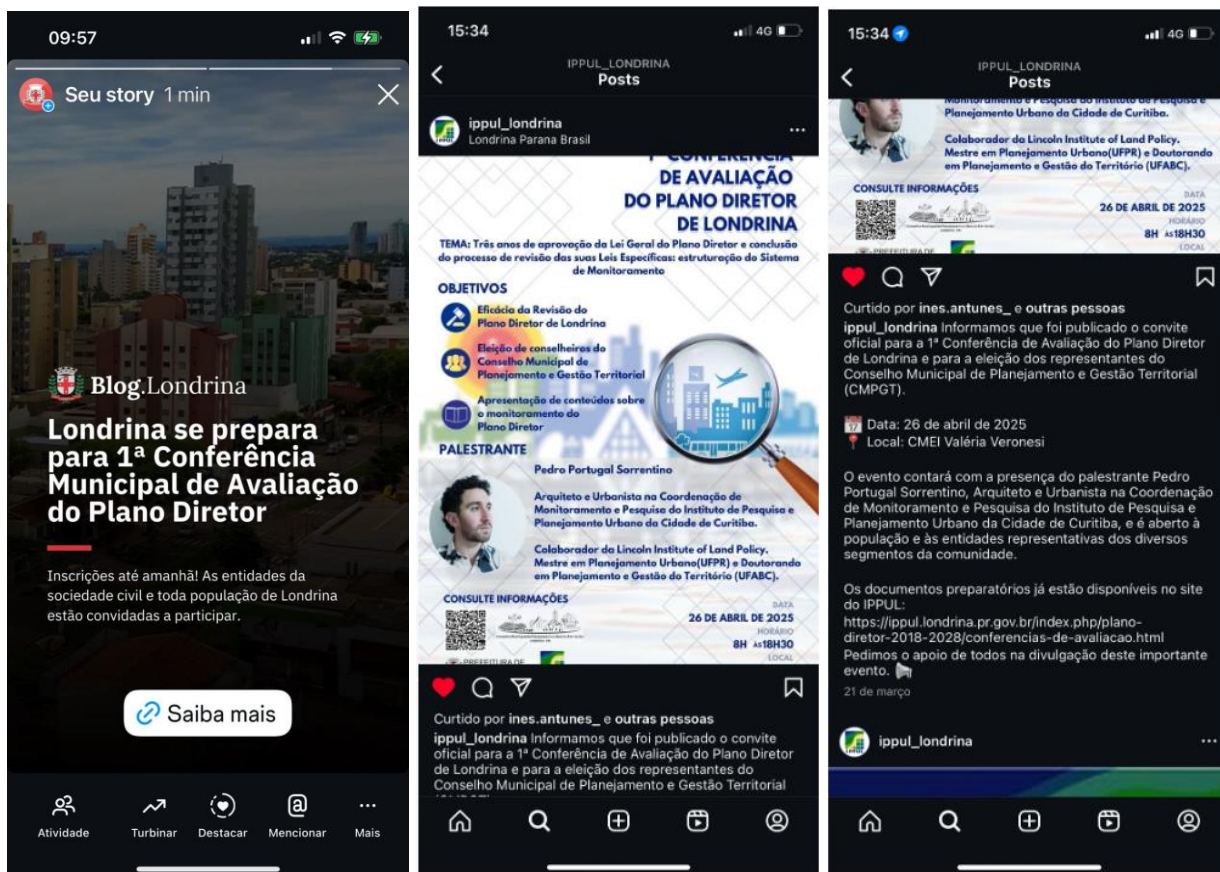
09:57

Seu story 1 min

Blog.Londrina

Londrina se prepara para 1ª Conferência Municipal de Avaliação do Plano Diretor

Inscrições até amanhã! As entidades da sociedade civil e toda população de Londrina estão convidadas a participar.

Saiba mais

Atividade Turbinar Destacar Mencionar Mais

15:34 4G

IPPUL_LONDRINA
Posts

ippul_londrina
Londrina Parana Brasil

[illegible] CONFERÊNCIA DE AVALIAÇÃO DO PLANO DIRETOR DE LONDRINA

TEMA: Três anos de aprovação da Lei Geral do Plano Diretor e conclusão do processo de revisão das suas Leis Específicas: estruturação do Sistema de Monitoramento

OBJETIVOS
Eficácia da Revisão do Plano Diretor de Londrina
Eleição de conselheiros do Conselho Municipal de Planejamento e Gestão Territorial
Apresentação de conteúdos sobre o monitoramento do Plano Diretor

PALESTRANTE
Pedro Portugal Sorrentino
Arquiteto e Urbanista na Coordenação de Monitoramento e Pesquisa do Instituto de Pesquisa e Planejamento Urbano da Cidade de Curitiba.
Colaborador da Lincoln Institute of Land Policy. Mestre em Planejamento Urbano(UFPR) e Doutorando em Planejamento e Gestão do Território (UFABC).

CONSULTE INFORMAÇÕES
DATA
26 DE ABRIL DE 2025
HORÁRIO
8H ÀS 18H30
LOCAL

Curtido por ines.antunes_ e outras pessoas
ippul_londrina Informamos que foi publicado o convite oficial para a 1ª Conferência de Avaliação do Plano Diretor de Londrina e para a eleição dos representantes do Conselho Municipal de Planejamento e Gestão Territorial

15:34 4G

IPPUL_LONDRINA
Posts

Monitoramento e Pesquisa do Instituto de Pesquisa e Planejamento Urbano da Cidade de Curitiba.
Colaborador da Lincoln Institute of Land Policy. Mestre em Planejamento Urbano(UFPR) e Doutorando em Planejamento e Gestão do Território (UFABC).
CONSULTE INFORMAÇÕES
DATA
26 DE ABRIL DE 2025
HORÁRIO
8H ÀS 18H30
LOCAL

Curtido por ines.antunes_ e outras pessoas
ippul_londrina Informamos que foi publicado o convite oficial para a 1ª Conferência de Avaliação do Plano Diretor de Londrina e para a eleição dos representantes do Conselho Municipal de Planejamento e Gestão Territorial (CMPGT).

Data: 26 de abril de 2025
Local: CMEI Valéria Veronesi

O evento contará com a presença do palestrante Pedro Portugal Sorrentino, Arquiteto e Urbanista na Coordenação de Monitoramento e Pesquisa do Instituto de Pesquisa e Planejamento Urbano da Cidade de Curitiba, e é aberto à população e às entidades representativas dos diversos segmentos da comunidade.

Os documentos preparatórios já estão disponíveis no site do IPPUL:
https://ippul.londrina.pr.gov.br/index.php/plano-diretor-2018-2028/conferencias-de-avaliacao.html
Pedimos o apoio de todos na divulgação deste importante evento.
21 de março

ippul_londrina